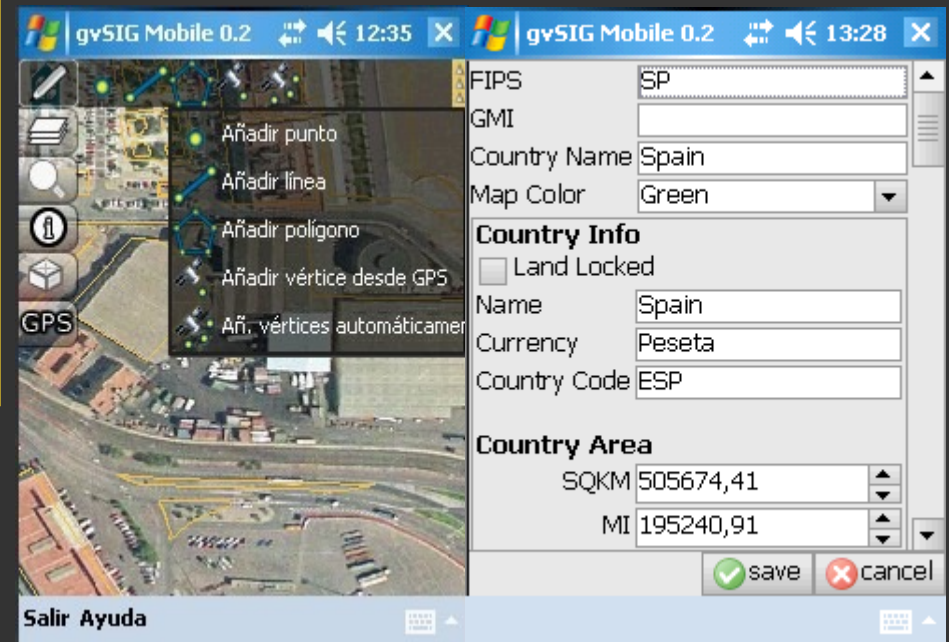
gvSIG Mobile 0.2 12:35

GPS

Añadir punto
Añadir línea
Añadir polígono
Añadir vértice desde GPS
Añ. vértices automáticamen

Salir Ayuda

gvSIG Mobile 0.2 13:28

| | |
|---|---|
| FIPS | SP |
| GMI | |
| Country Name | Spain |
| Map Color | Green |

Country Info
Land Locked

| | |
|---|---|
| Name | Spain |
| Currency | Peseta |
| Country Code | ESP |

Country Area

| | |
|---|---|
| SQKM | 505674,41 |
| MI | 195240,91 |

save cancel